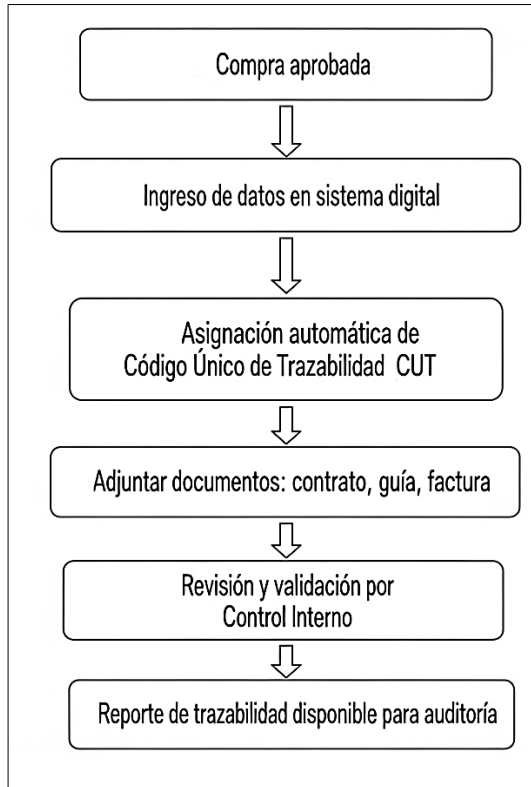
Compra aprobada

Ingreso de datos en sistema digital

Asignación automática de Código Único de Trazabilidad CUT

Adjuntar documentos: contrato, guía, factura

Revisión y validación por Control Interno

Reporte de trazabilidad disponible para auditoría